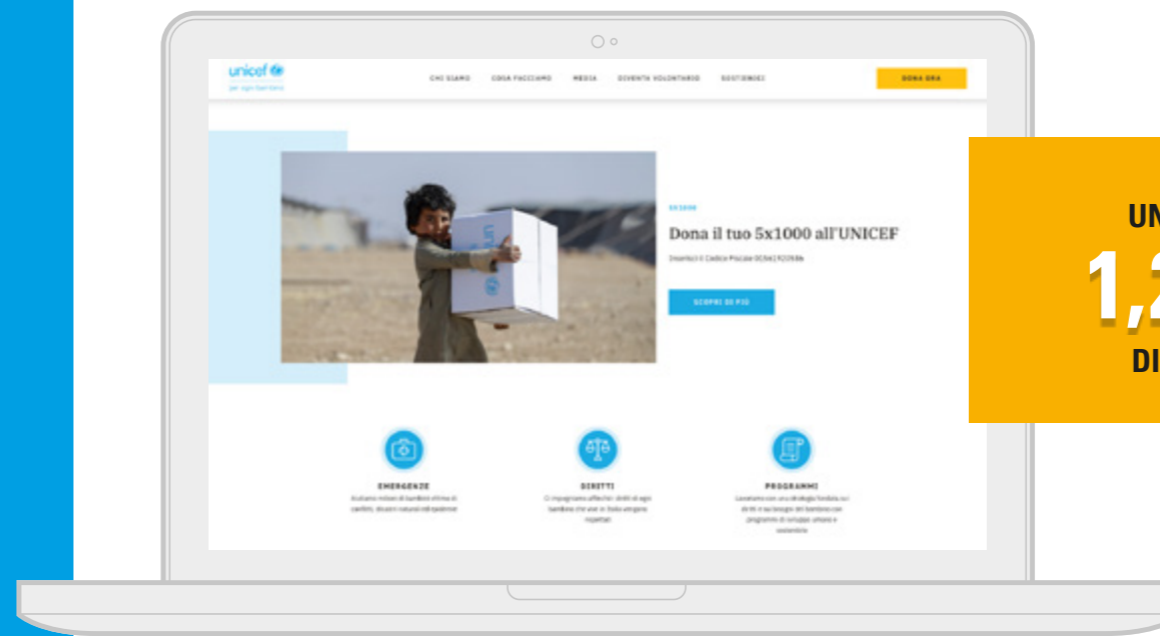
unicef
per ogni bambino

CHI SIAMO COSA FACCIAMO MEDIA DIVENTA VOLONTARIO SOSTIENICI

DONA ORA

5X1000

Dona il tuo 5x1000 all'UNICEF

Inserisci il Codice Fiscale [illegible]

SCOPRI DI PIÙ

EMERGENZE
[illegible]

DIRITTI
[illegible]

PROGRAMMI
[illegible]

UN
1,2
DI